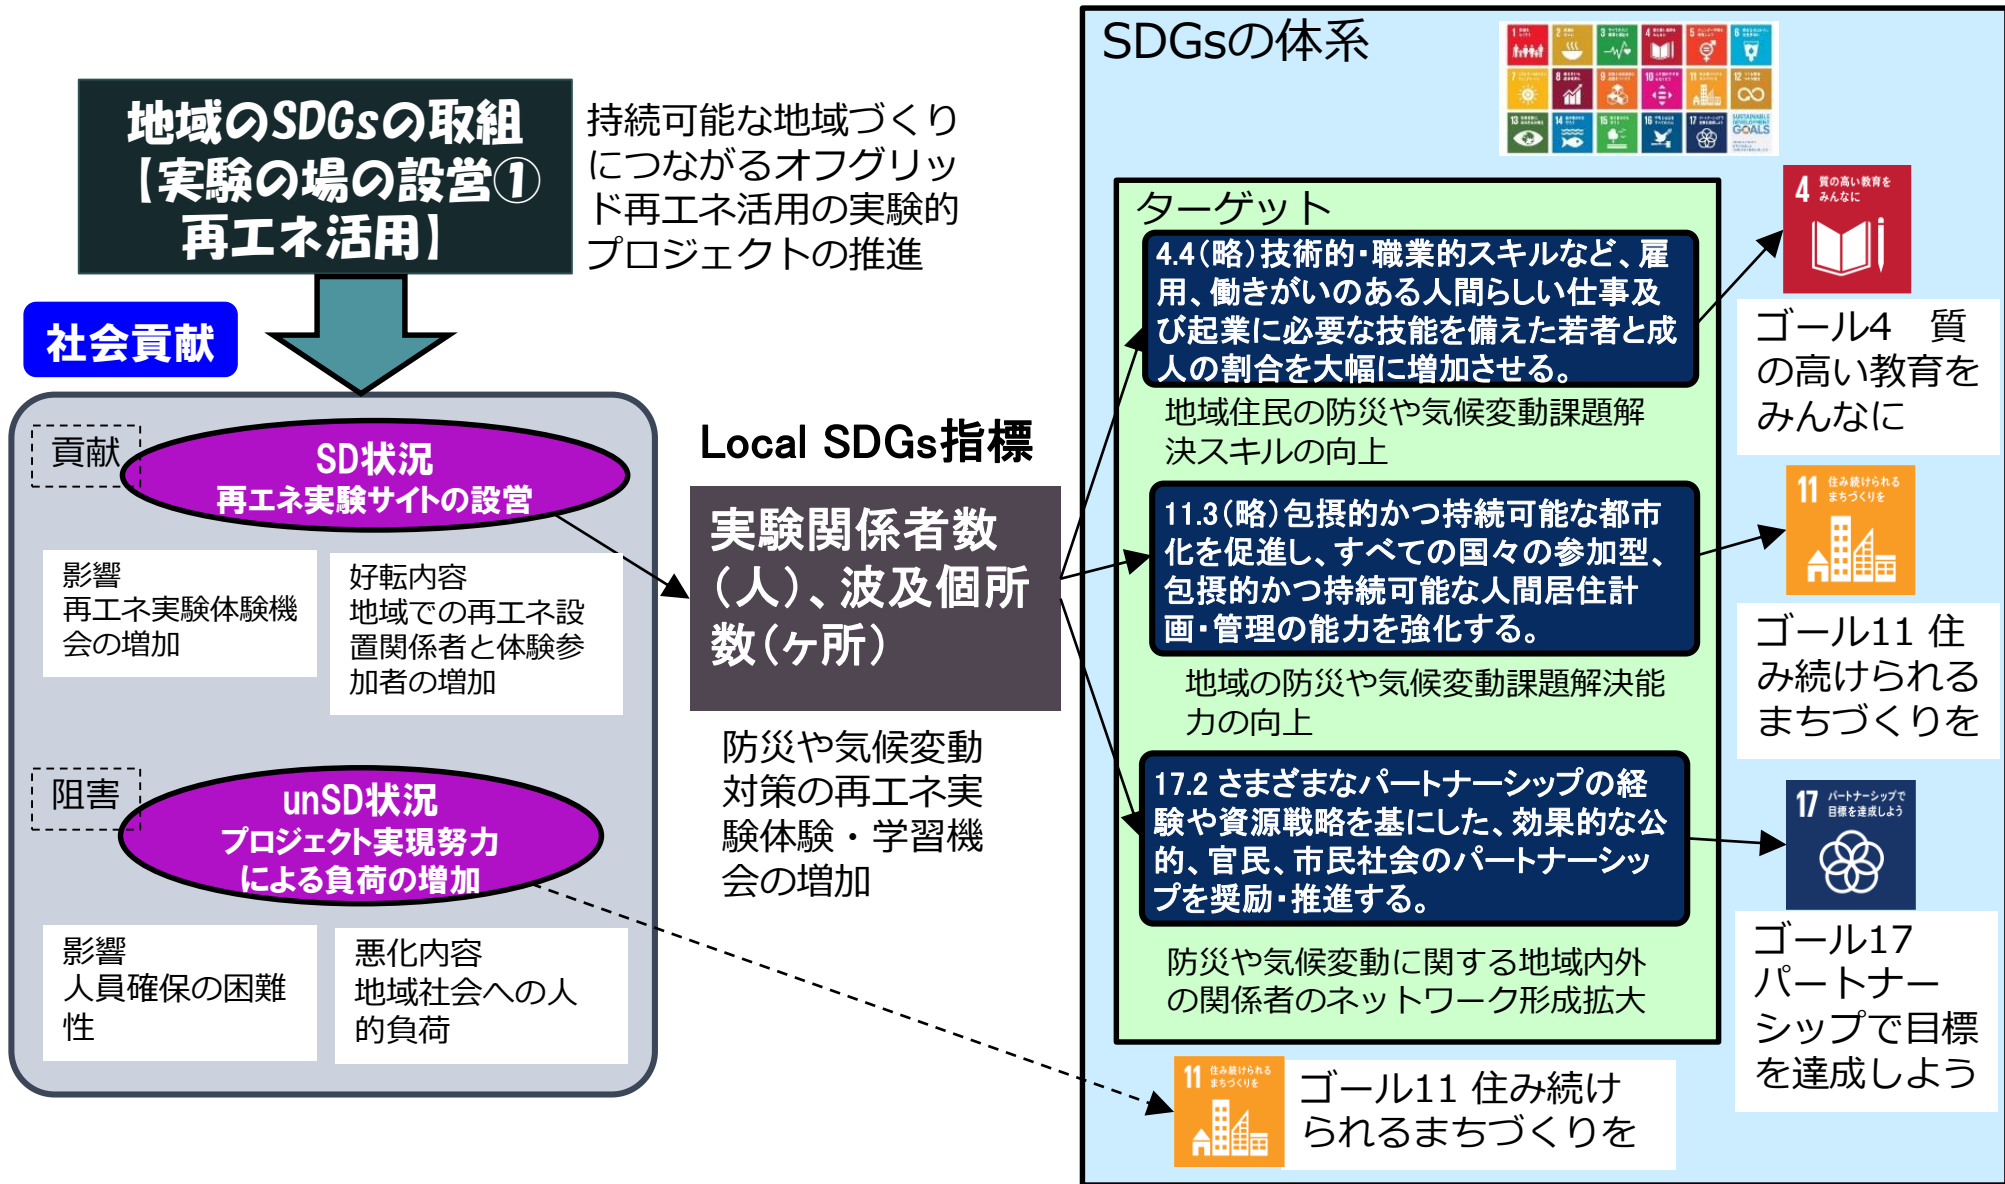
地域のSDGsの取組
【実験の場の設営①
再エネ活用】

持続可能な地域づくりにつながるオフグリッド再エネ活用の実験的プロジェクトの推進

社会貢献

貢献

SD状況
再エネ実験サイトの設営

影響
再エネ実験体験機会の増加

好転内容
地域での再エネ設置関係者と体験参加者の増加

阻害

unSD状況
プロジェクト実現努力による負荷の増加

影響
人員確保の困難性

悪化内容
地域社会への人的負荷

Local SDGs指標

実験関係者数（人）、波及個所数（ヶ所）

防災や気候変動対策の再エネ実験体験・学習機会の増加

SDGsの体系

ターゲット

4.4（略）技術的･職業的スキルなど、雇用、働きがいのある人間らしい仕事及び起業に必要な技能を備えた若者と成人の割合を大幅に増加させる。

地域住民の防災や気候変動課題解決スキルの向上

11.3（略）包摂的かつ持続可能な都市化を促進し、すべての国々の参加型、包摂的かつ持続可能な人間居住計画･管理の能力を強化する。

地域の防災や気候変動課題解決能力の向上

17.2 さまざまなパートナーシップの経験や資源戦略を基にした、効果的な公的、官民、市民社会のパートナーシップを奨励･推進する。

防災や気候変動に関する地域内外の関係者のネットワーク形成拡大

4 質の高い教育をみんなに

ゴール4　質の高い教育をみんなに

11 住み続けられるまちづくりを

ゴール11 住み続けられるまちづくりを

17 パートナーシップで目標を達成しよう

ゴール17 パートナーシップで目標を達成しよう

11 住み続けられるまちづくりを

ゴール11 住み続けられるまちづくりを